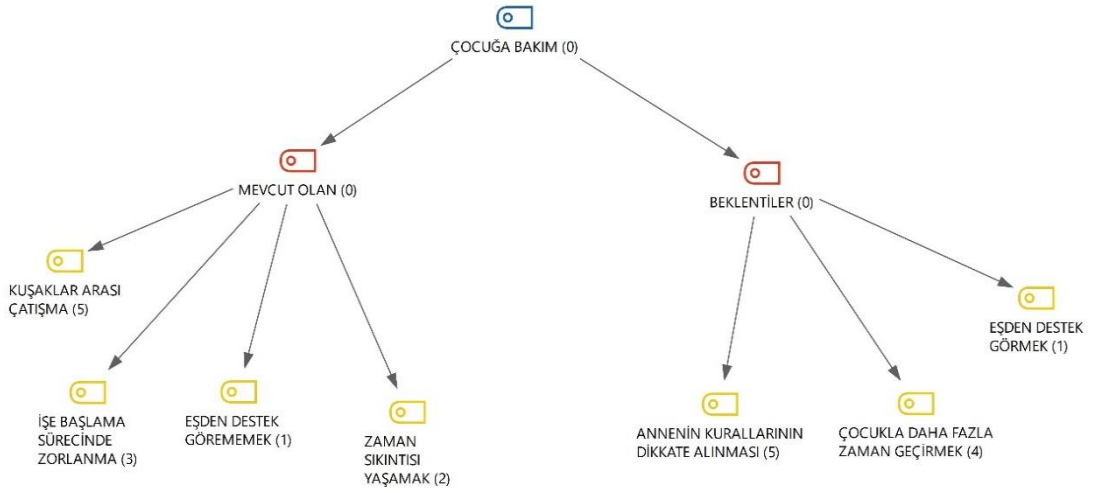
ÇOCUĞA BAKIM (0)

MEVCUT OLAN (0)

BEKLENTİLER (0)

KUŞAKLAR ARASI ÇATIŞMA (5)

İŞE BAŞLAMA SÜRECİNDE ZORLANMA (3)

EŞDEN DESTEK GÖREMEMEK (1)

ZAMAN SIKINTISI YAŞAMAK (2)

ANNENİN KURALLARININ DİKKATE ALINMASI (5)

ÇOCUKLA DAHA FAZLA ZAMAN GEÇİRMEK (4)

EŞDEN DESTEK GÖRMEK (1)